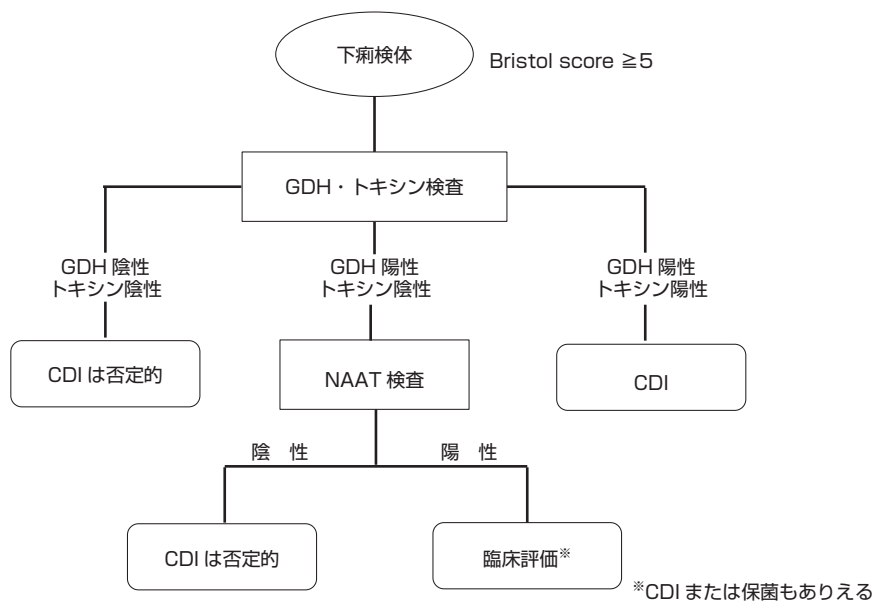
下痢検体

Bristol score ≧5

GDH・トキシン検査

GDH 陰性
トキシン陰性

GDH 陽性
トキシン陰性

GDH 陽性
トキシン陽性

CDI は否定的

NAAT 検査

CDI

陰 性

陽 性

CDI は否定的

臨床評価※

※CDI または保菌もありえる